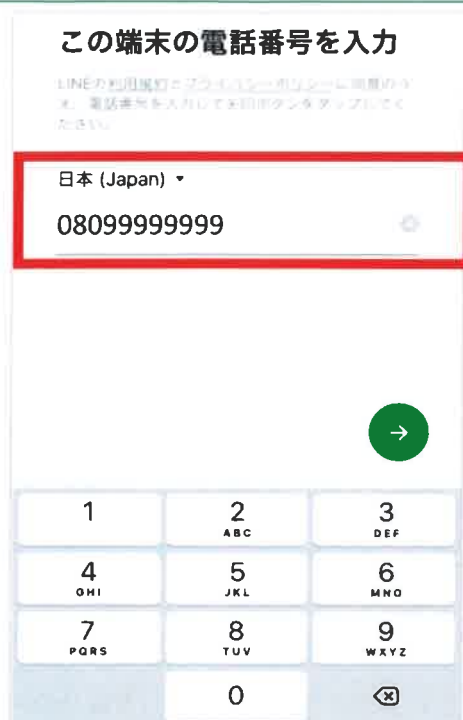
この端末の電話番号を入力

LINEの利用規約とプライバシーポリシーに同意のうえ、電話番号を入力して矢印ボタンをタップしてください。

日本 (Japan) ▾

08099999999

→

1
2 ABC
3 DEF
4 GHI
5 JKL
6 MNO
7 PQRS
8 TUV
9 WXYZ
0